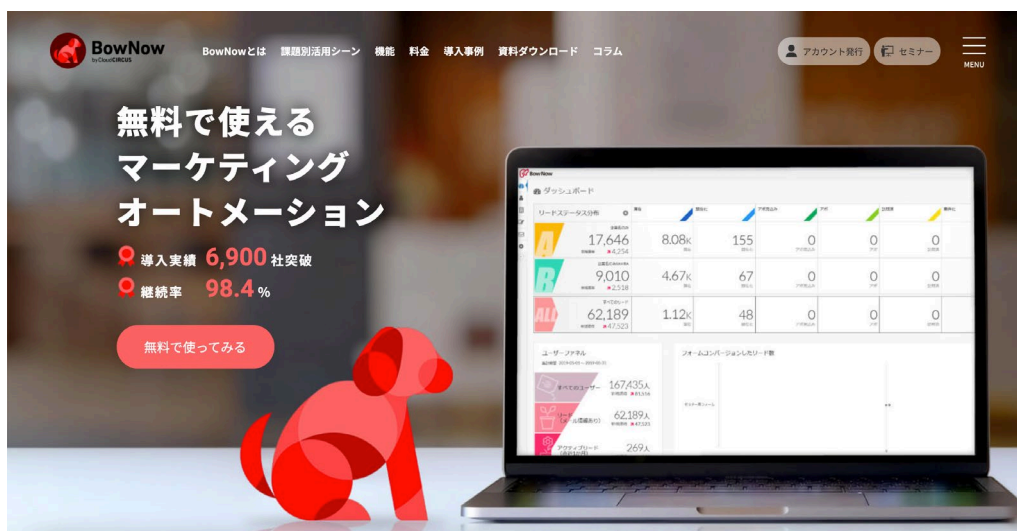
BowNow by CloudCIRCUS

BowNowとは 課題別活用シーン 機能 料金 導入事例 資料ダウンロード コラム

アカウント発行 セミナー MENU

無料で使える
マーケティング
オートメーション

導入実績 6,900 社突破
継続率 98.4 %

無料で使ってみる

BowNow

ダッシュボード

リードステータス分布

A 17,646 ★4,254 8.08K 155 0 0 0
B 9,010 ★2,518 4.67K 67 0 0 0
ALL 62,189 ★47,523 1.12K 48 0 0 0

ユーザーファネル

すべてのユーザー 167,435人 ★81,516
リード（メール送信あり） 62,189人 ★47,523
アクティブリード 269人

フォームコンバージョンしたリード数